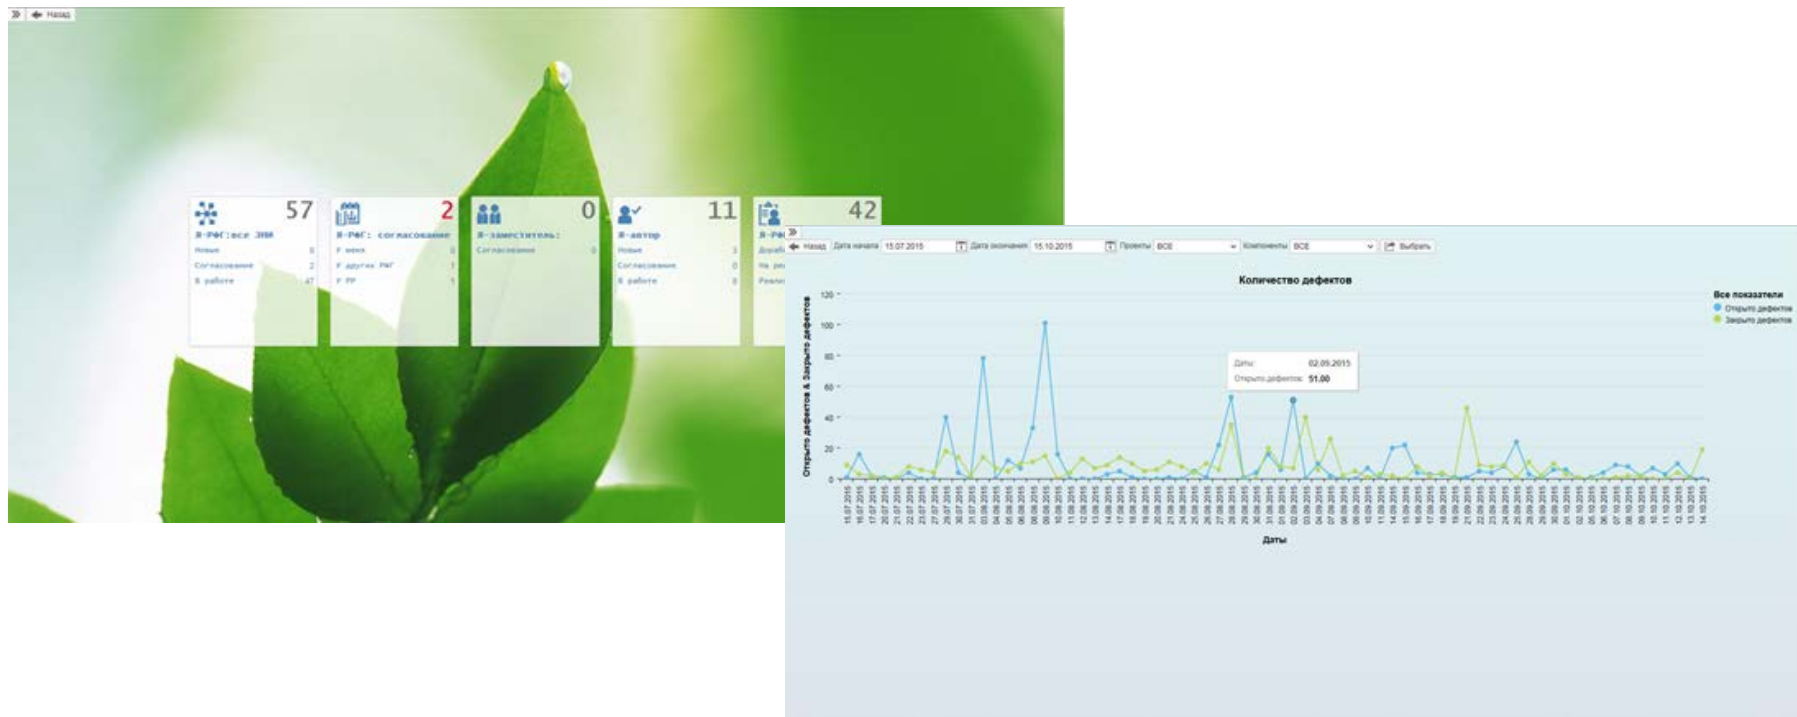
» Назад

57
Я-РФГ:все ЗНИ
Новые 8
Согласование 2
В работе 47

2
Я-РФГ: согласование
У меня 0
У других РФГ 1
У РР 1

0
Я-заместитель:
Согласование 0

11
Я-автор
Новые 3
Согласование 0
В работе 8

42
Я-РФ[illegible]
Дораб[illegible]
На ра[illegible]
Реали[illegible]

»
Назад Дата начала 15.07.2015 Дата окончания 15.10.2015 Проекты ВСЕ Компоненты ВСЕ Выбрать

Количество дефектов

Все показатели
Открыто дефектов
Закрыто дефектов

Открыто дефектов & Закрыто дефектов

120
100
80
60
40
20
0

Даты: 02.09.2015
Открыто дефектов: 51.00

Даты